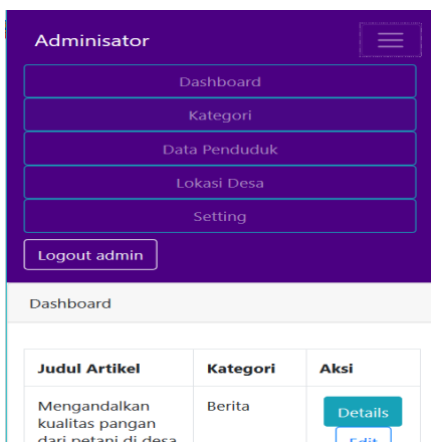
Administrator

Dashboard

Kategori

Data Penduduk

Lokasi Desa

Setting

Logout admin

Dashboard

| Judul Artikel | Kategori | Aksi |
|---|---|---|
| Mengandalkan kualitas pangan dari petani di desa | Berita | Details Edit |